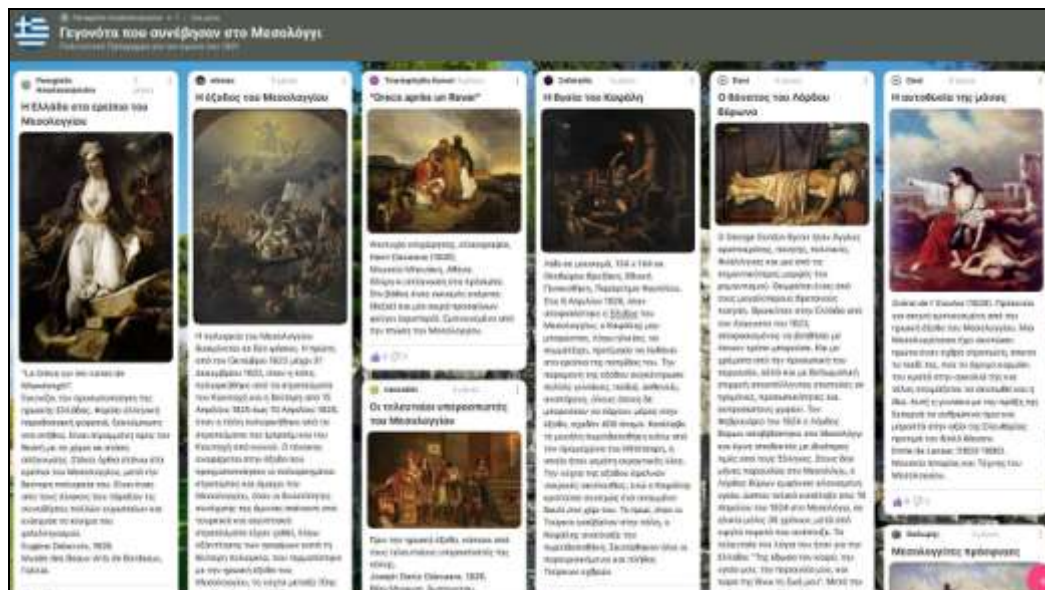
Γεγονότα που συνέβησαν στο Μεσολόγγι

H Ελλάδα στα ερείπια του Μεσολογγίου

H έξοδος του Μεσολογγίου

"Greco aprile un Reve!"

H θυσία του Καψάλη

O θάνατος του Λόρδου Βύρωνα

H αυτοθυσία της μάνας

Οι τελευταίοι υπερασπιστές του Μεσολογγίου

Μεσολογγίτες πρόσφυγες

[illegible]